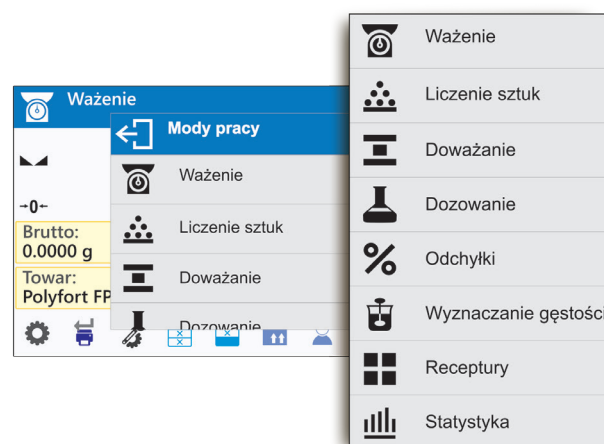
Ważenie

→0←

Brutto:
0.0000 g

Towar:
Polyfort FP

Mody pracy

Ważenie

Liczenie sztuk

Doważanie

Dozowanie

Ważenie

Liczenie sztuk

Doważanie

Dozowanie

Odchyłki

Wyznaczanie gęstości

Receptury

Statystyka